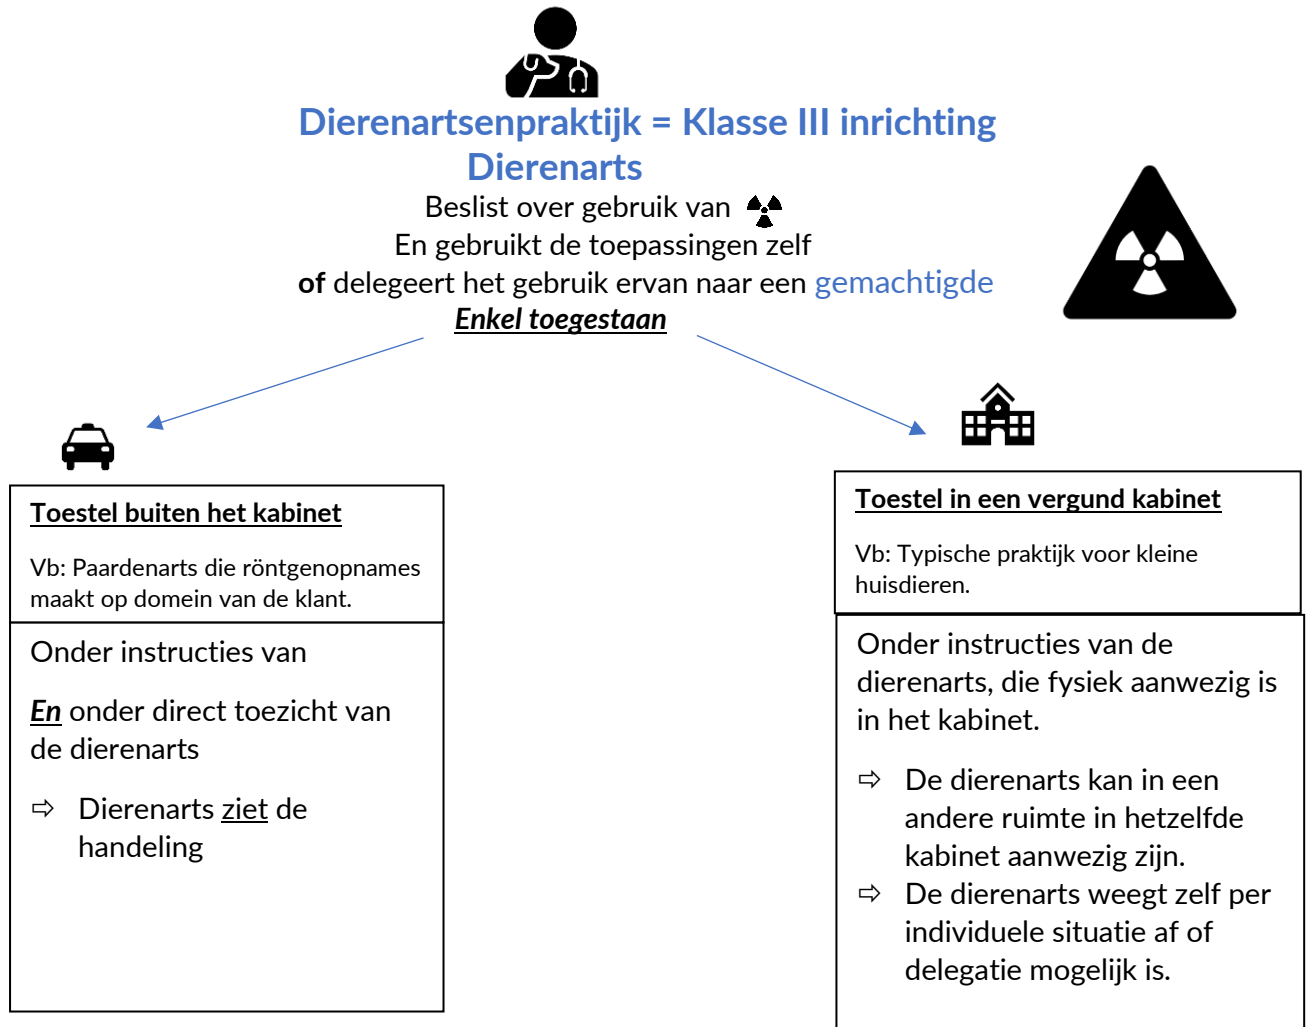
Dierenartsenpraktijk = Klasse III inrichting
Dierenarts

Beslist over gebruik van
En gebruikt de toepassingen zelf
**of** delegeert het gebruik ervan naar een gemachtigde
***Enkel toegestaan***

**Toestel buiten het kabinet**

Vb: Paardenarts die röntgenopnames maakt op domein van de klant.

Onder instructies van

***En*** onder direct toezicht van de dierenarts

⇨ Dierenarts ziet de handeling

**Toestel in een vergund kabinet**

Vb: Typische praktijk voor kleine huisdieren.

Onder instructies van de dierenarts, die fysiek aanwezig is in het kabinet.

⇨ De dierenarts kan in een andere ruimte in hetzelfde kabinet aanwezig zijn.
⇨ De dierenarts weegt zelf per individuele situatie af of delegatie mogelijk is.